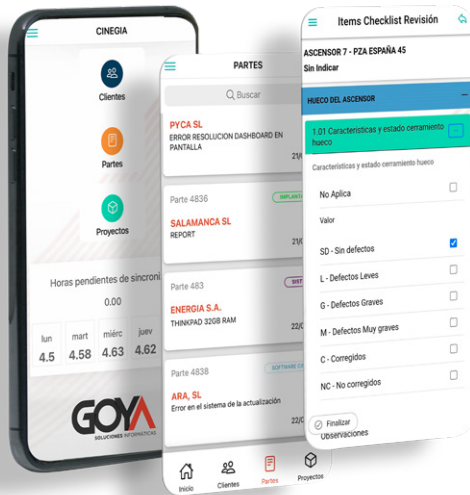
CINEGIA

Clientes

Partes

Proyectos

Horas pendientes de sincroni

0.00

| lun | mart | miérc | juev |
|---|---|---|---|
| 4.5 | 4.58 | 4.63 | 4.62 |

GOYA
SOLUCIONES INFORMATICAS

PARTES

Buscar

PYCA SL
ERROR RESOLUCION DASHBOARD EN PANTALLA
21/(

Parte 4836
IMPLANT
SALAMANCA SL
REPORT
21/(

Parte 483
SIST
ENERGIA S.A.
THINKPAD 32GB RAM
22/(

Parte 4838
SOFTWARE C
ARA, SL
Error en el sistema de la actualización
22/(

Inicio
Clientes
Partes
Proyectos

Items Checklist Revisión

ASCENSOR 7 - PZA ESPAÑA 45
Sin Indicar

HUECO DEL ASCENSOR

1.01 Características y estado cerramiento hueco

Características y estado cerramiento hueco

No Aplica

Valor

SD - Sin defectos

L - Defectos Leves

G - Defectos Graves

M - Defectos Muy graves

C - Corregidos

NC - No corregidos

Finalizar
Observaciones